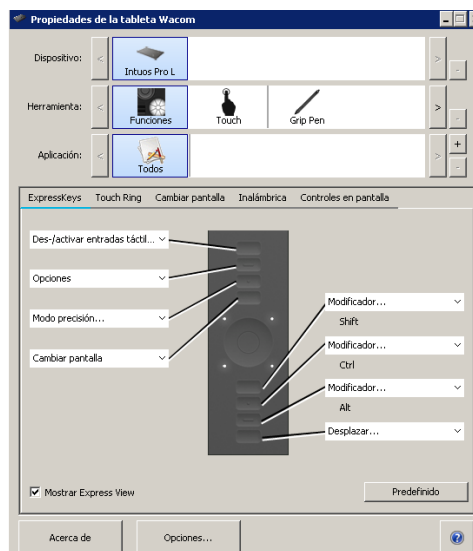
Propiedades de la tableta Wacom

Dispositivo: < Intuos Pro L > -

Herramienta: < Funciones Touch Grip Pen > -

Aplicación: < Todos > + -

ExpressKeys Touch Ring Cambiar pantalla Inalámbrica Controles en pantalla

Des-/activar entradas táctil...

Opciones

Modo precisión...

Cambiar pantalla

Modificador...
Shift

Modificador...
Ctrl

Modificador...
Alt

Desplazar...

Mostrar Express View

Predefinido

Acerca de

Opciones...

?